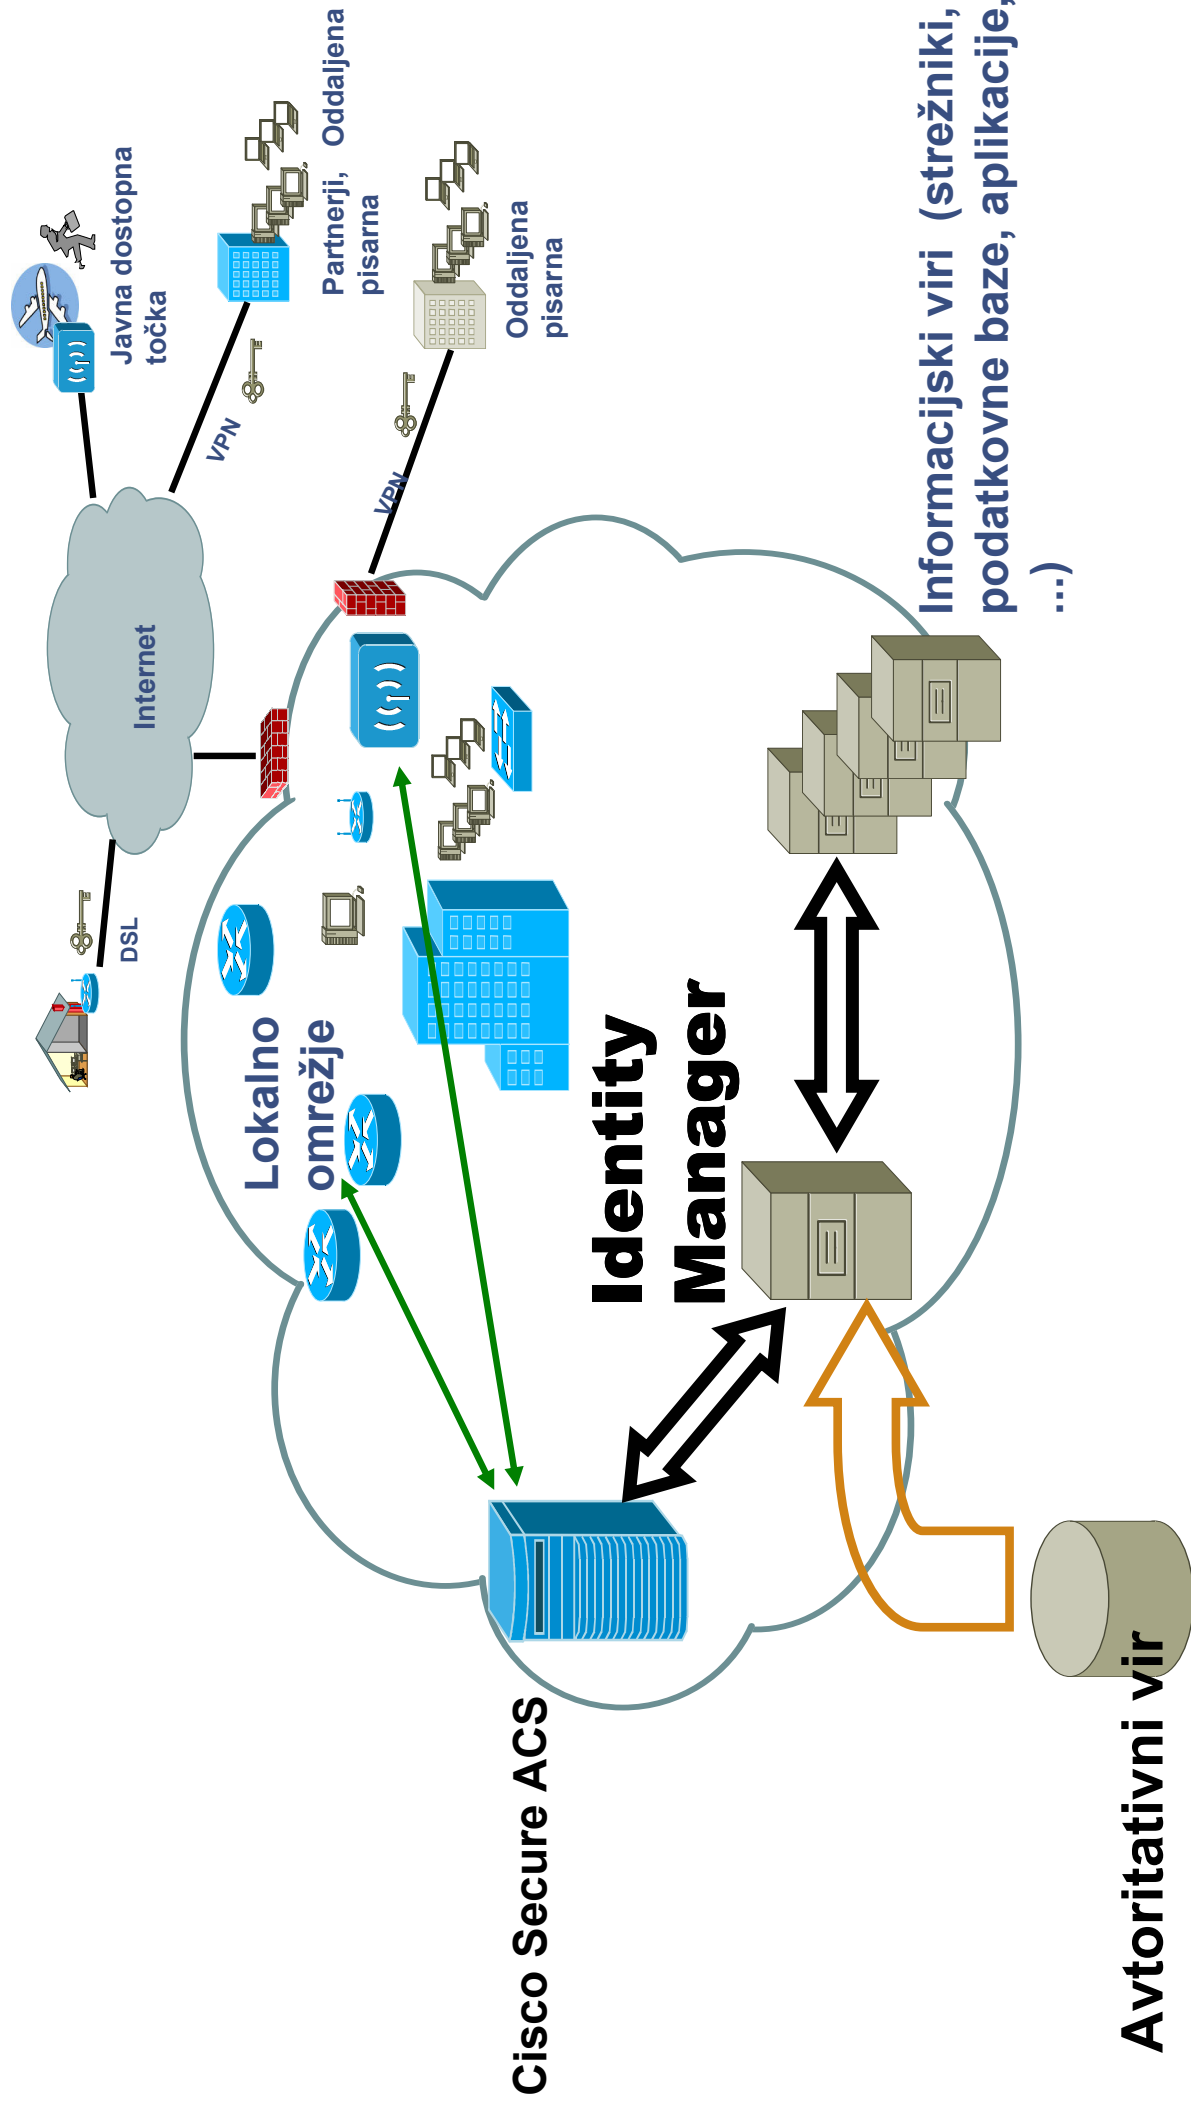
Javna dostopna točka

Partnerji, Oddaljena pisarna

Oddaljena pisarna

Informacijski viri (strežniki, podatkovne baze, aplikacije, ...)

VPN

VPN

Internet

DSL

Lokalno omrežje

Identity Manager

Cisco Secure ACS

Avtoritativni vir